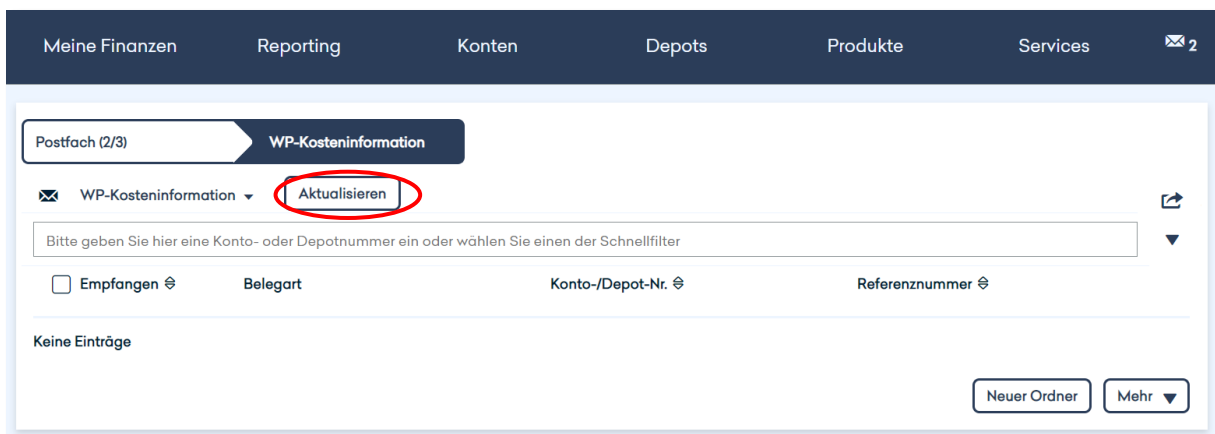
Meine Finanzen Reporting Konten Depots Produkte Services 2

Postfach (2/3) WP-Kosteninformation

WP-Kosteninformation Aktualisieren

Bitte geben Sie hier eine Konto- oder Depotnummer ein oder wählen Sie einen der Schnellfilter

| Empfangen | Belegart | Konto-/Depot-Nr. | Referenznummer |
|---|---|---|---|

Keine Einträge

Neuer Ordner Mehr